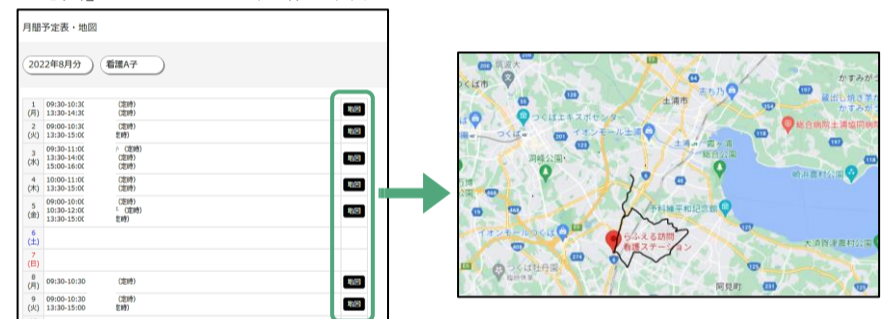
月間予定表・地図

2022年8月分

看護A子

| | | | |
|---|---|---|---|
| 1 (月) | 09:30-10:30 13:30-14:30 | (定時) (定時) | 地図 |
| 2 (火) | 09:00-10:30 13:30-15:00 | (定時) 時) | 地図 |
| 3 (水) | 09:30-11:00 13:30-14:00 15:00-16:00 | (定時) (定時) (定時) | 地図 |
| 4 (木) | 10:00-11:00 13:30-15:00 | (定時) (定時) | 地図 |
| 5 (金) | 09:30-10:00 10:30-12:00 13:30-15:00 | (定時) (定時) 時) | 地図 |
| 6 (土) | | | |
| 7 (日) | | | |
| 8 (月) | 09:30-10:30 | (定時) | 地図 |
| 9 (火) | 09:00-10:30 13:30-15:00 | (定時) 時) | 地図 |

つくば市

土浦市

つくばエキスポセンター

イオンモール土浦

つくば

洞峰公園

かすみがうら

総合病院土浦協同病院

予科練平和記念館

イオンモールつくば

らふえる訪問看護ステーション

大須賀津農村公園

つくば牡丹園

阿見町